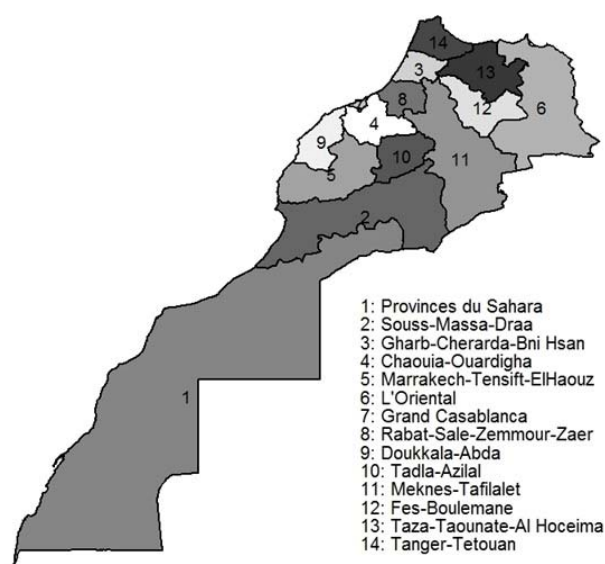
14
3
13
12
6
8
4
9
10
11
5
2
1

1: Provinces du Sahara
2: Souss-Massa-Draa
3: Gharb-Cherarda-Bni Hsan
4: Chaouia-Ouardigha
5: Marrakech-Tensift-ElHaouz
6: L'Oriental
7: Grand Casablanca
8: Rabat-Sale-Zemmour-Zaer
9: Doukkala-Abda
10: Tadla-Azilal
11: Meknes-Tafilalet
12: Fes-Boulemane
13: Taza-Taounate-Al Hoceima
14: Tanger-Tetouan